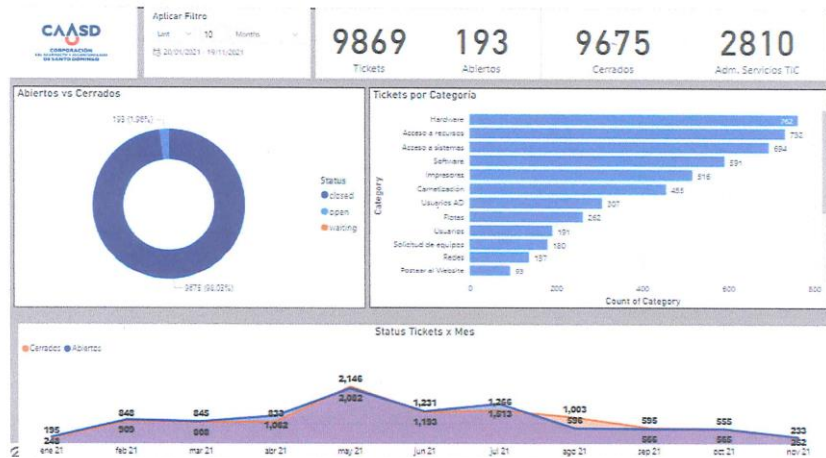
CAASD
CORPORACIÓN DEL ACUEDUCTO Y ALCANTARILLADO DE SANTO DOMINGO

Aplicar Filtro
Last 10 Months
20/01/2021 - 19/11/2021

9869
Tickets

193
Abiertos

9675
Cerrados

2810
Adm. Servicios TIC

Abiertos vs Cerrados

193 (1.96%)
9675 (98.03%)

Status
closed
open
waiting

Tickets por Categoría

Category

| Category | Count |
|---|---|
| Hardware | 762 |
| Acceso a recursos | 752 |
| Acceso a sistemas | 694 |
| Software | 591 |
| Impresoras | 516 |
| Cantelización | 455 |
| Usuarios AD | 307 |
| Flotas | 262 |
| Usuarios | 191 |
| Solicitud de equipos | 180 |
| Redes | 137 |
| Postear al Website | 93 |

0 200 400 600 800
Count of Category

Status Tickets x Mes

Cerrados Abiertos

195
248
848
909
845
866
833
1,062
2,146
2,082
1,231
1,190
1,266
1,013
1,003
596
595
566
555
565
233
252

ene 21 feb 21 mar 21 abr 21 may 21 jun 21 jul 21 ago 21 sep 21 oct 21 nov 21